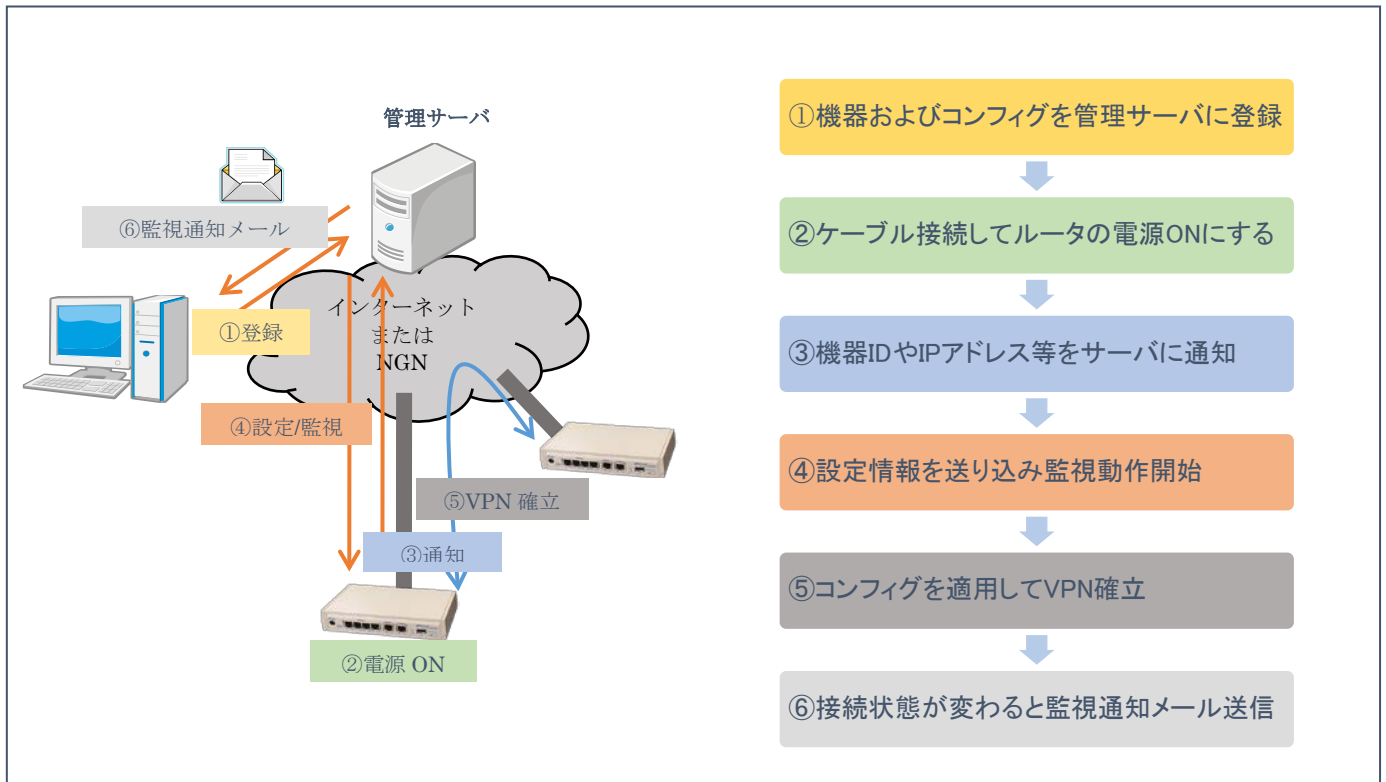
管理サーバ

⑥監視通知メール

インターネット
または
NGN

①登録

④設定/監視

⑤VPN 確立

③通知

②電源 ON

①機器およびコンフィグを管理サーバに登録

②ケーブル接続してルータの電源ONにする

③機器IDやIPアドレス等をサーバに通知

④設定情報を送り込み監視動作開始

⑤コンフィグを適用してVPN確立

⑥接続状態が変わると監視通知メール送信